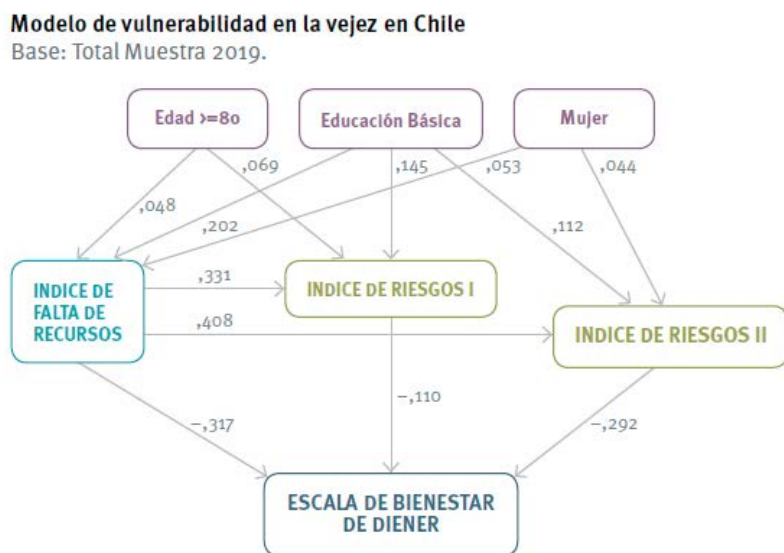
Modelo de vulnerabilidad en la vejez en Chile
Base: Total Muestra 2019.

Edad >=80

Educación Básica

Mujer

,069

,145

,053

,044

,048

,202

,112

INDICE DE FALTA DE RECURSOS

,331

INDICE DE RIESGOS I

,408

INDICE DE RIESGOS II

–,110

–,317

–,292

ESCALA DE BIENESTAR DE DIENER